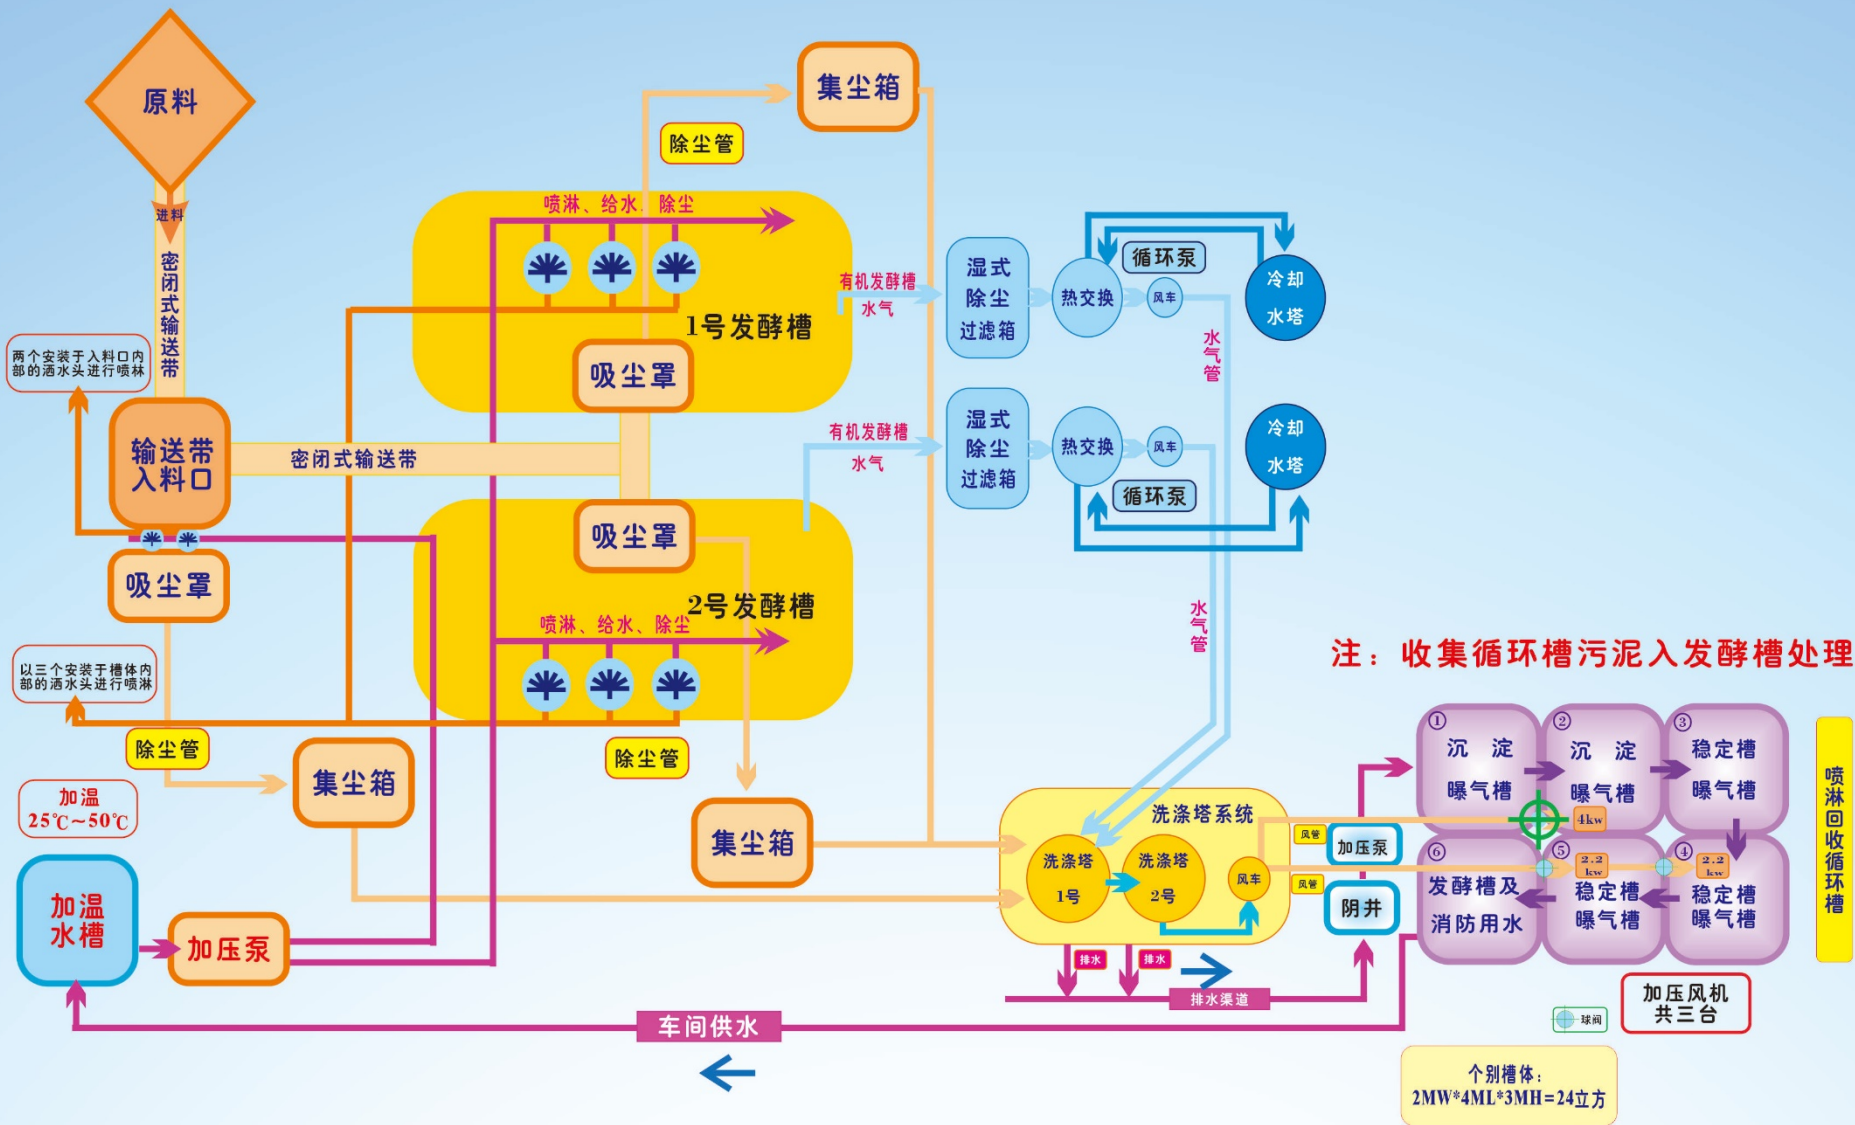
原料

进料

密闭式输送带

两个安装于入料口内部的洒水头进行喷淋

输送带入料口

吸尘罩

以三个安装于槽体内部的洒水头进行喷淋

除尘管

加温 25℃~50℃

加温水槽

加压泵

集尘箱

除尘管

喷淋、给水、除尘

1号发酵槽

吸尘罩

密闭式输送带

吸尘罩

2号发酵槽

喷淋、给水、除尘

除尘管

集尘箱

集尘箱

有机发酵槽水气

湿式除尘过滤箱

热交换

风车

循环泵

冷却水塔

水气管

有机发酵槽水气

湿式除尘过滤箱

热交换

风车

循环泵

冷却水塔

水气管

注：收集循环槽污泥入发酵槽处理

洗涤塔系统

洗涤塔1号

洗涤塔2号

风车

风管

加压泵

风管

阴井

排水

排水

排水渠道

① 沉淀曝气槽

② 沉淀曝气槽

③ 稳定槽曝气槽

4kw

⑥ 发酵槽及消防用水

⑤ 2.2kw 稳定槽曝气槽

④ 2.2kw 稳定槽曝气槽

喷淋回收循环槽

加压风机共三台

球阀

车间供水

个别槽体：2MW*4ML*3MH=24立方